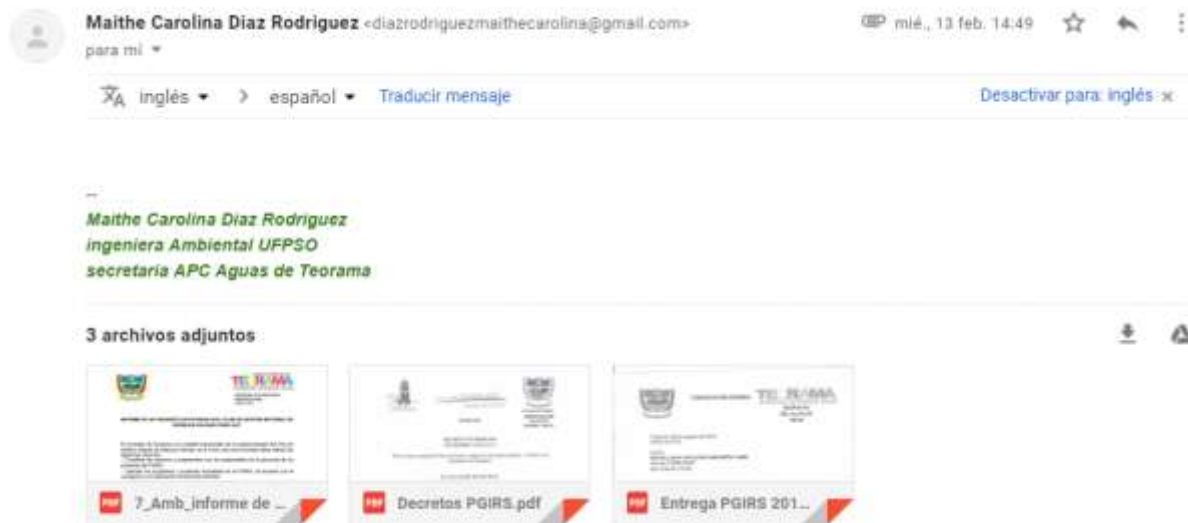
Maithe Carolina Diaz Rodriguez <diazrodriguezmaithecarolina@gmail.com>
para mí

mié., 13 feb. 14:49

inglés > español Traducir mensaje

Desactivar para: inglés ×

--
Maithe Carolina Diaz Rodriguez
ingeniera Ambiental UFPSO
secretaria APC Aguas de Teorama

3 archivos adjuntos

TEORAMA

PDF 7_Amb_informe de ...

PDF Decretos PGIRS.pdf

TEORAMA

PDF Entrega PGIRS 201...